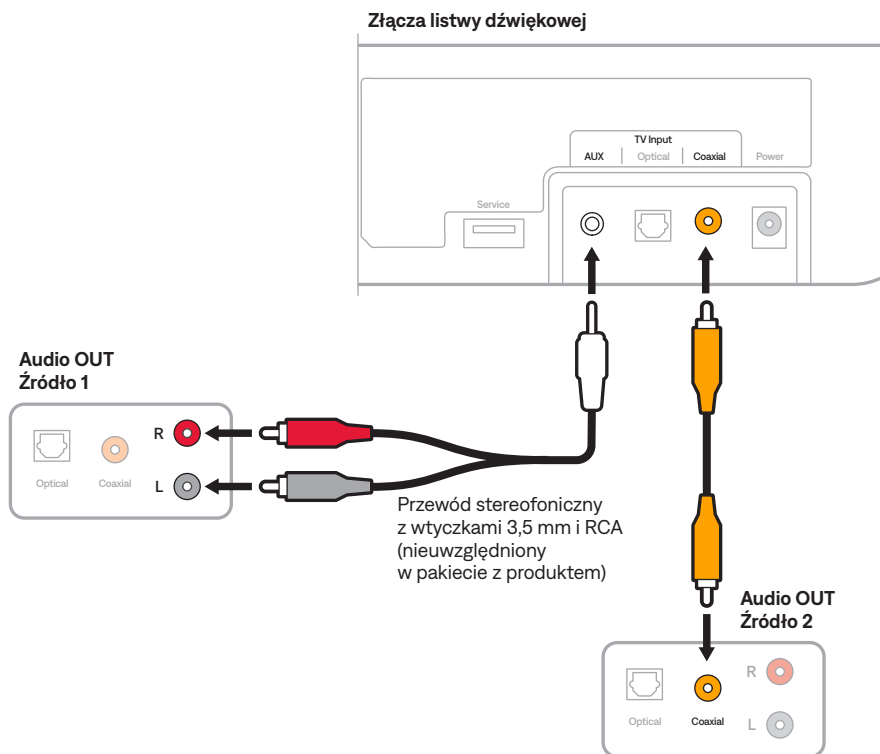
Złącza listwy dźwiękowej

TV Input
AUX
Optical
Coaxial
Power
Service

Audio OUT
Źródło 1

R
L
Optical
Coaxial

Przewód stereofoniczny z wtyczkami 3,5 mm i RCA (nieuwzględniony w pakiecie z produktem)

Audio OUT
Źródło 2

R
L
Optical
Coaxial